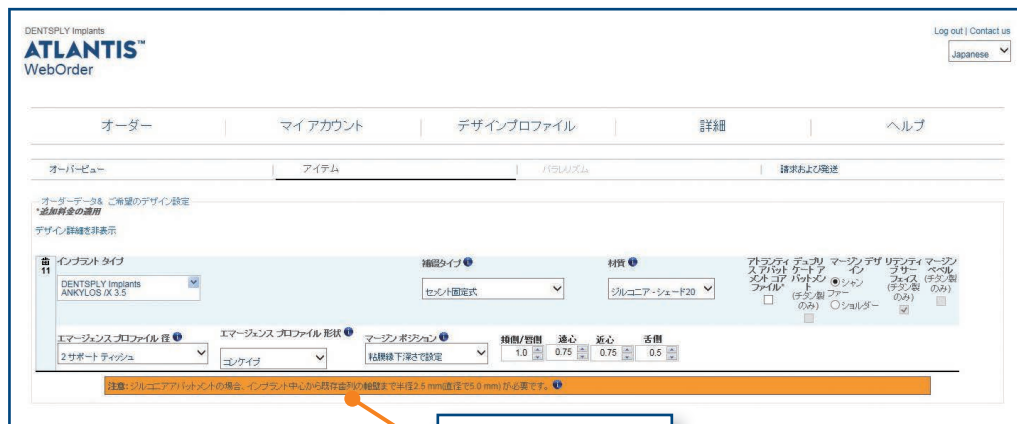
DENTSPLY Implants
ATLANTIS™
WebOrder

Log out | Contact us
Japanese

オーダー | マイ アカウント | デザインプロファイル | 詳細 | ヘルプ

オーバービュー | アイテム | パラレリズム | 請求および発送

オーダーデータ& ご希望のデザイン設定
*追加料金の適用

デザイン詳細を非表示

11

インプラント タイプ
DENTSPLY Implants ANKYLOS /X 3.5

補綴タイプ
セメント固定式

材質
ジルコニア - シェード20

アトランティス アバットメント コアファイル*

デュプリケート アバットメント (チタン製のみ)

マージン デザイン
シャンファー
ショルダー

リテンティブ サーフェイス (チタン製のみ)

マージン ベベル (チタン製のみ)

エマージェンス プロファイル 径
2 サポート ティッシュ

エマージェンス プロファイル 形状
コンケイブ

マージン ポジション
粘膜線下深さで設定

頬側/唇側 1.0
遠心 0.75
近心 0.75
舌側 0.5

注意: ジルコニアアバットメントの場合、インプラント中心から既存歯列の軸壁まで半径2.5 mm(直径で5.0 mm) が必要です。